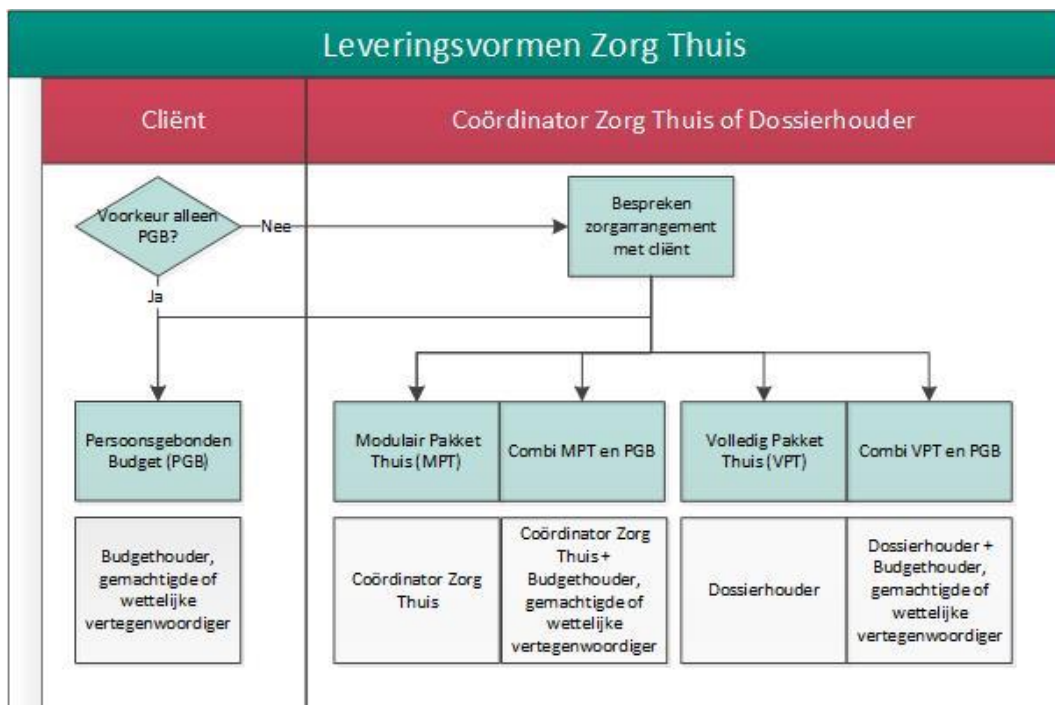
Leveringsvormen Zorg Thuis

Cliënt

Coördinator Zorg Thuis of Dossierhouder

Voorkeur alleen PGB?

Nee

Ja

Bespreken zorgarrangement met cliënt

Persoonsgebonden Budget (PGB)

Budgethouder, gemachtigde of wettelijke vertegenwoordiger

Modulair Pakket Thuis (MPT)

Combi MPT en PGB

Volledig Pakket Thuis (VPT)

Combi VPT en PGB

Coördinator Zorg Thuis

Coördinator Zorg Thuis + Budgethouder, gemachtigde of wettelijke vertegenwoordiger

Dossierhouder

Dossierhouder + Budgethouder, gemachtigde of wettelijke vertegenwoordiger